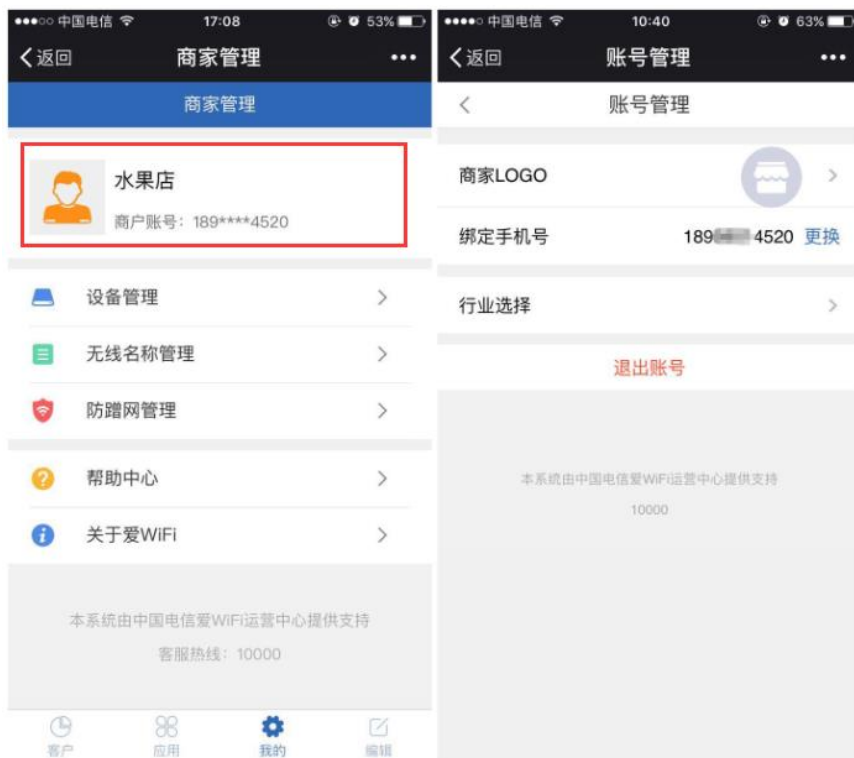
●●●○○ 中国电信 17:08 53%

< 返回 商家管理 •••

商家管理

水果店

商户账号：189****4520

设备管理 >

无线名称管理 >

防蹭网管理 >

帮助中心 >

关于爱WiFi >

本系统由中国电信爱WiFi运营中心提供支持

客服热线：10000

客户 应用 我的 编辑

●●●●○ 中国电信 10:40 63%

< 返回 账号管理 •••

< 账号管理

商家LOGO >

绑定手机号 189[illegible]4520 更换

行业选择 >

退出账号

本系统由中国电信爱WiFi运营中心提供支持

10000